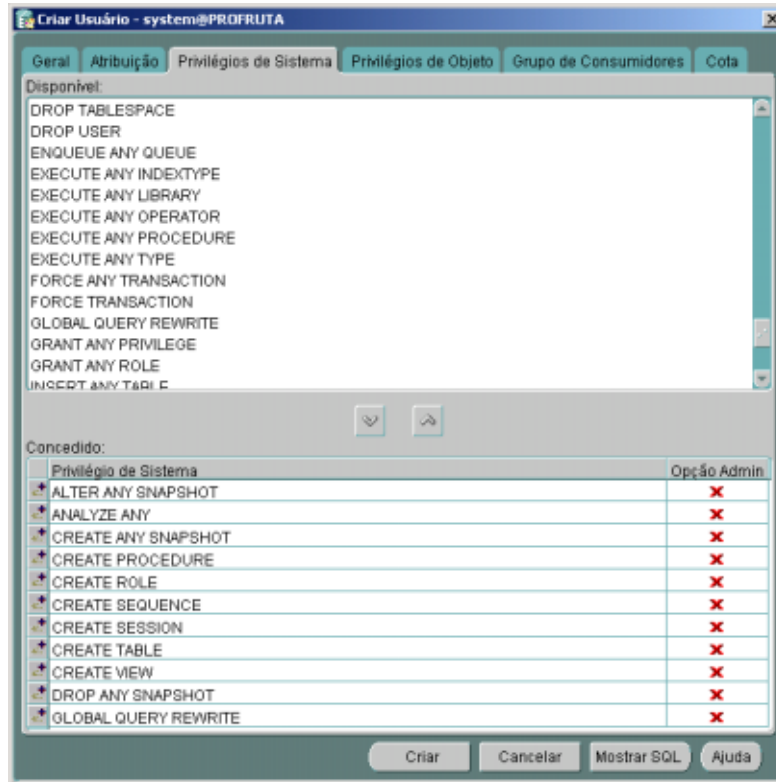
Criar Usuário - system@PROFRUTA

Geral | Atribuição | Privilégios de Sistema | Privilégios de Objeto | Grupo de Consumidores | Cota

Disponível:

DROP TABLESPACE
DROP USER
ENQUEUE ANY QUEUE
EXECUTE ANY INDEXTYPE
EXECUTE ANY LIBRARY
EXECUTE ANY OPERATOR
EXECUTE ANY PROCEDURE
EXECUTE ANY TYPE
FORCE ANY TRANSACTION
FORCE TRANSACTION
GLOBAL QUERY REWRITE
GRANT ANY PRIVILEGE
GRANT ANY ROLE
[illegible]

Concedido:

| Privilégio de Sistema | Opção Admin |
|---|---|
| ALTER ANY SNAPSHOT | ✗ |
| ANALYZE ANY | ✗ |
| CREATE ANY SNAPSHOT | ✗ |
| CREATE PROCEDURE | ✗ |
| CREATE ROLE | ✗ |
| CREATE SEQUENCE | ✗ |
| CREATE SESSION | ✗ |
| CREATE TABLE | ✗ |
| CREATE VIEW | ✗ |
| DROP ANY SNAPSHOT | ✗ |
| GLOBAL QUERY REWRITE | ✗ |

Criar | Cancelar | Mostrar SQL | Ajuda